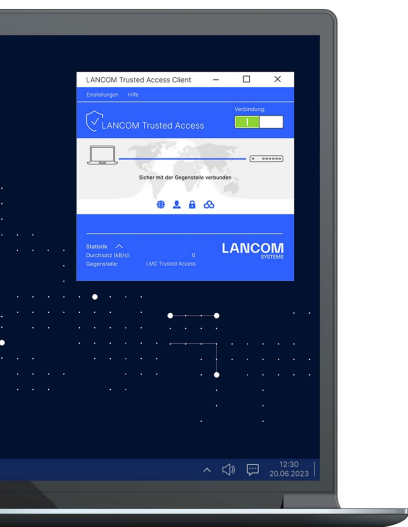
LANCOM Trusted Access Client

Einstellungen Hilfe

Verbindung:

LANCOM Trusted Access

Sicher mit der Gegenstelle verbunden

Statistik

Durchsatz (kB/s): 0

Gegenstelle: LMC Trusted Access

LANCOM SYSTEMS

12:30
20.06.2023